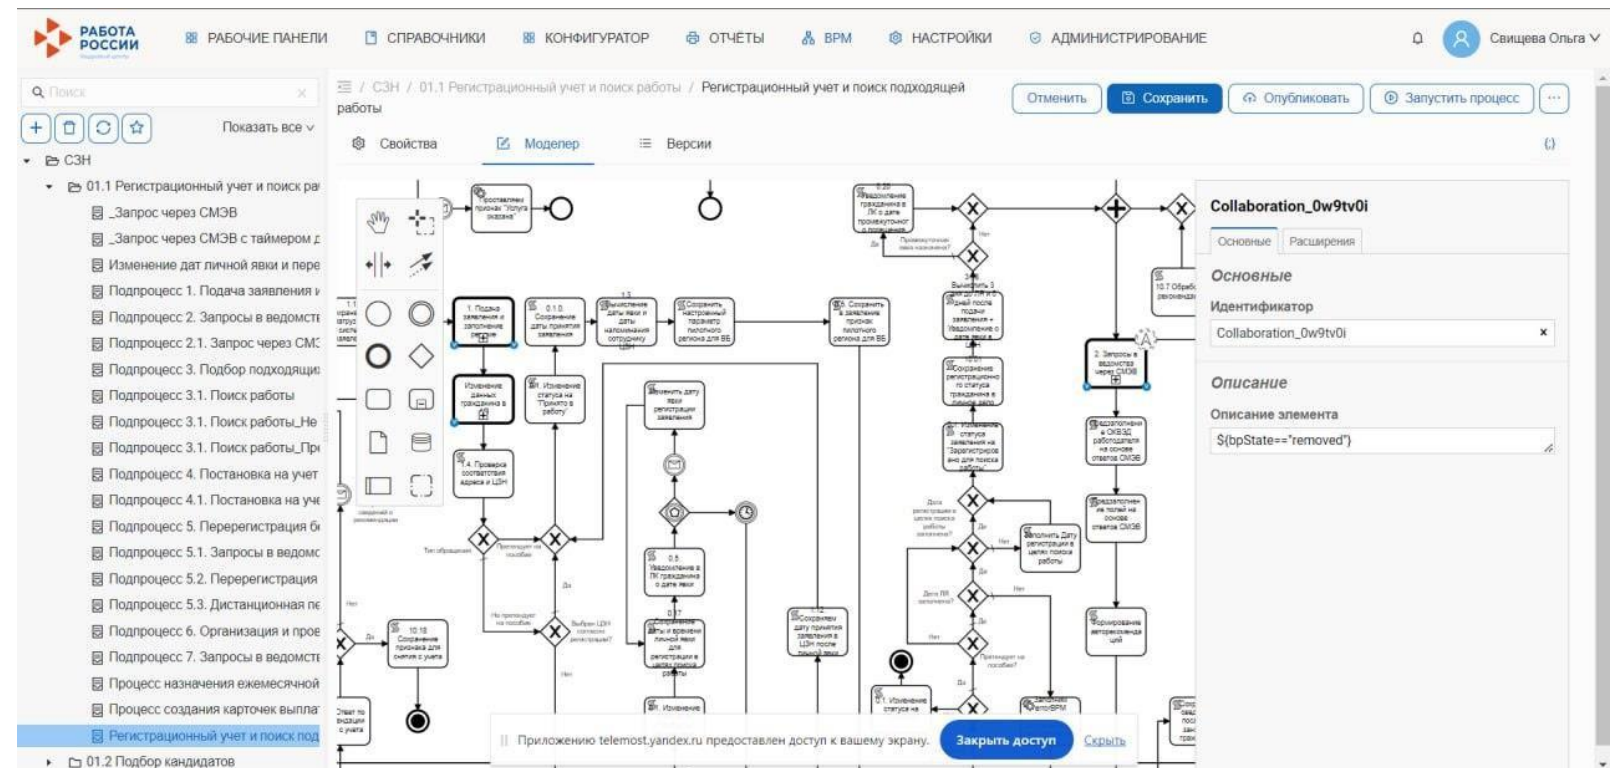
РАБОТА РОССИИ

РАБОЧИЕ ПАНЕЛИ СПРАВОЧНИКИ КОНФИГУРАТОР ОТЧЁТЫ BPM НАСТРОЙКИ АДМИНИСТРИРОВАНИЕ

Свищева Ольга

Поиск

Показать все

СЗН
01.1 Регистрационный учет и поиск ра
_Запрос через СМЭВ
_Запрос через СМЭВ с таймером д
Изменение дат личной явки и пере
Подпроцесс 1. Подача заявления и
Подпроцесс 2. Запросы в ведомств
Подпроцесс 2.1. Запрос через СМЭ
Подпроцесс 3. Подбор подходящих
Подпроцесс 3.1. Поиск работы
Подпроцесс 3.1. Поиск работы_Не
Подпроцесс 3.1. Поиск работы_Пр
Подпроцесс 4. Постановка на учет
Подпроцесс 4.1. Постановка на уче
Подпроцесс 5. Перерегистрация б
Подпроцесс 5.1. Запросы в ведомс
Подпроцесс 5.2. Перерегистрация
Подпроцесс 5.3. Дистанционная пе
Подпроцесс 6. Организация и прое
Подпроцесс 7. Запросы в ведомств
Процесс назначения ежемесячной
Процесс создания карточек выпла
Регистрационный учет и поиск под
01.2 Подбор кандидатов

СЗН / 01.1 Регистрационный учет и поиск работы / Регистрационный учет и поиск подходящей работы

Отменить Сохранить Опубликовать Запустить процесс

Свойства Моделер Версии

Collaboration_0w9tv0i

Основные Расширения

Основные

Идентификатор

Collaboration_0w9tv0i

Описание

Описание элемента

${bpState=="removed"}

Приложению telemost.yandex.ru предоставлен доступ к вашему экрану. Закрыть доступ Скрыть